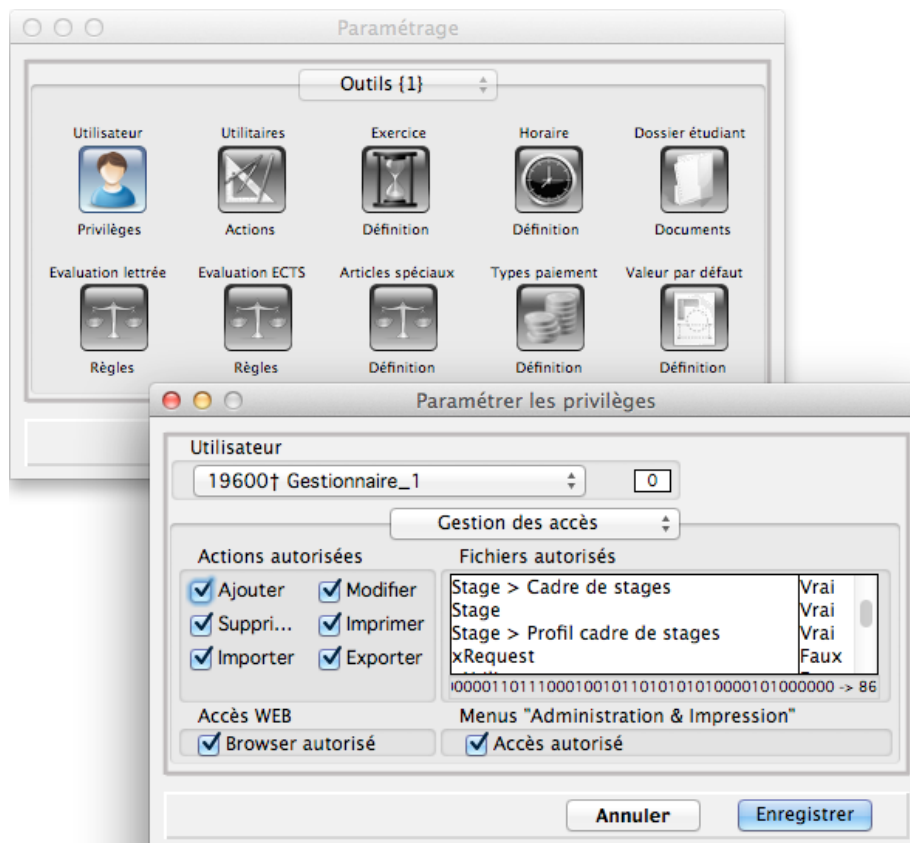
Paramétrage

Outils {1}

Utilisateur
Privilèges

Utilitaires
Actions

Exercice
Définition

Horaire
Définition

Dossier étudiant
Documents

Evaluation lettrée
Règles

Evaluation ECTS
Règles

Articles spéciaux
Définition

Types paiement
Définition

Valeur par défaut
Définition

Paramétrer les privilèges

Utilisateur
19600† Gestionnaire_1
0

Gestion des accès

Actions autorisées
Ajouter
Modifier
Suppri...
Imprimer
Importer
Exporter

Fichiers autorisés
| | |
|---|---|
| Stage > Cadre de stages | Vrai |
| Stage | Vrai |
| Stage > Profil cadre de stages | Vrai |
| xRequest | Faux |

)00001101110001001011010101010000101000000 -> 86

Accès WEB
Browser autorisé

Menus "Administration & Impression"
Accès autorisé

Annuler
Enregistrer